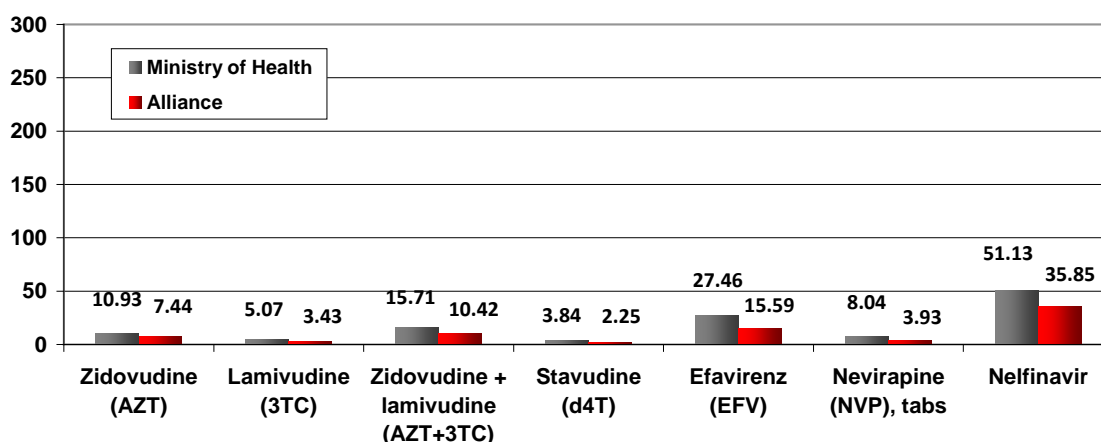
300
250
200
150
100
50
0

Ministry of Health
Alliance

10.93 7.44
5.07 3.43
15.71 10.42
3.84 2.25
27.46 15.59
8.04 3.93
51.13 35.85

Zidovudine (AZT)
Lamivudine (3TC)
Zidovudine + lamivudine (AZT+3TC)
Stavudine (d4T)
Efavirenz (EFV)
Nevirapine (NVP), tabs
Nelfinavir